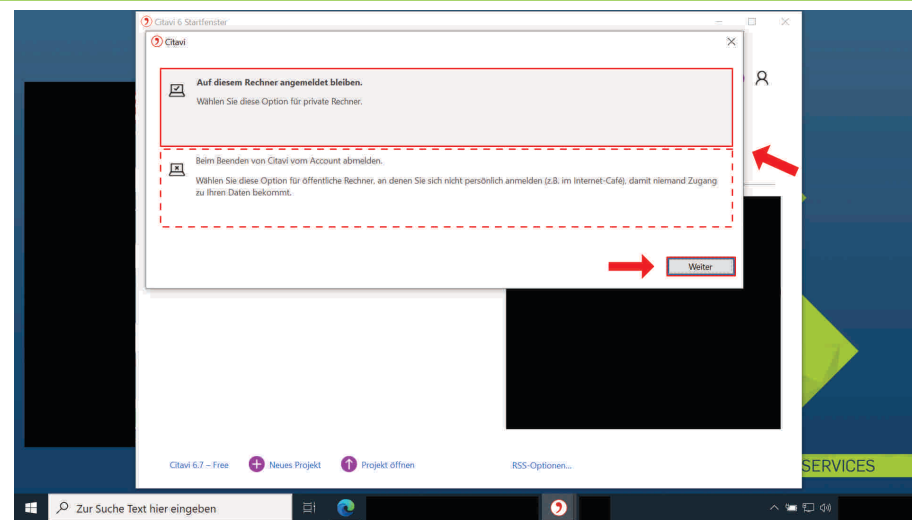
Citavi 6 Startfenster

Citavi

Auf diesem Rechner angemeldet bleiben.

Wählen Sie diese Option für private Rechner.

Beim Beenden von Citavi vom Account abmelden.

Wählen Sie diese Option für öffentliche Rechner, an denen Sie sich nicht persönlich anmelden (z.B. im Internet-Café), damit niemand Zugang zu Ihren Daten bekommt.

Weiter

Citavi 6.7 – Free

Neues Projekt

Projekt öffnen

RSS-Optionen...

SERVICES

Zur Suche Text hier eingeben